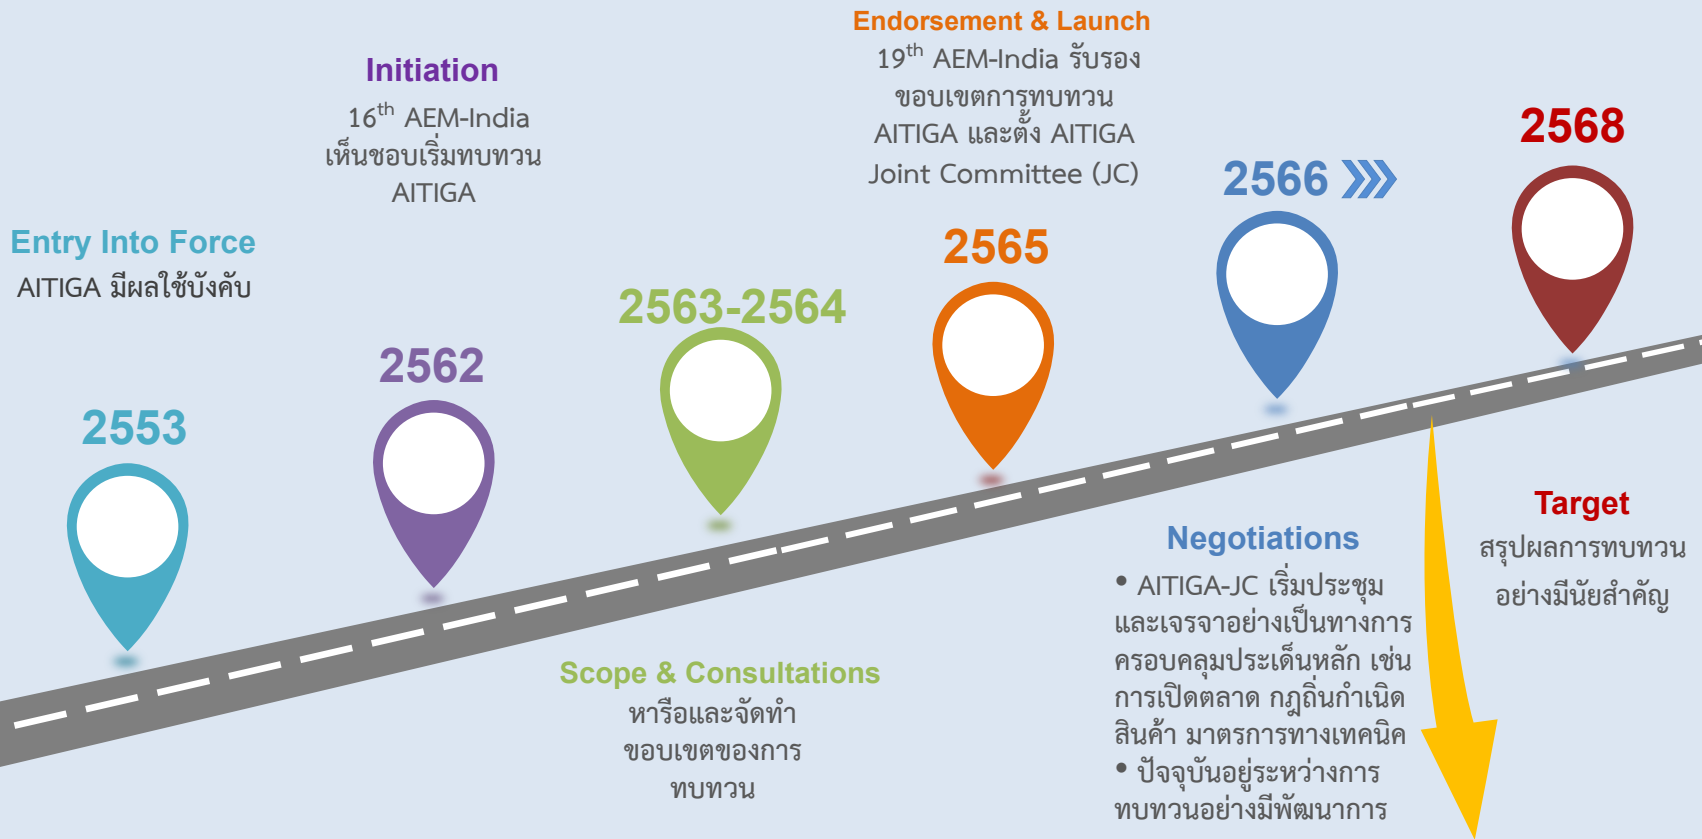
Endorsement & Launch
$19^{th}$ AEM-India รับรองขอบเขตการทบทวน AITIGA และตั้ง AITIGA Joint Committee (JC)

Initiation
$16^{th}$ AEM-India เห็นชอบเริ่มทบทวน AITIGA

2568

2566

2565

Entry Into Force
AITIGA มีผลใช้บังคับ

2563-2564

2562

2553

Target
สรุปผลการทบทวนอย่างมีนัยสำคัญ

Negotiations
• AITIGA-JC เริ่มประชุมและเจรจาอย่างเป็นทางการครอบคลุมประเด็นหลัก เช่น การเปิดตลาด กฎถิ่นกำเนิดสินค้า มาตรการทางเทคนิค
• ปัจจุบันอยู่ระหว่างการทบทวนอย่างมีพัฒนาการ

Scope & Consultations
หารือและจัดทำขอบเขตของการทบทวน